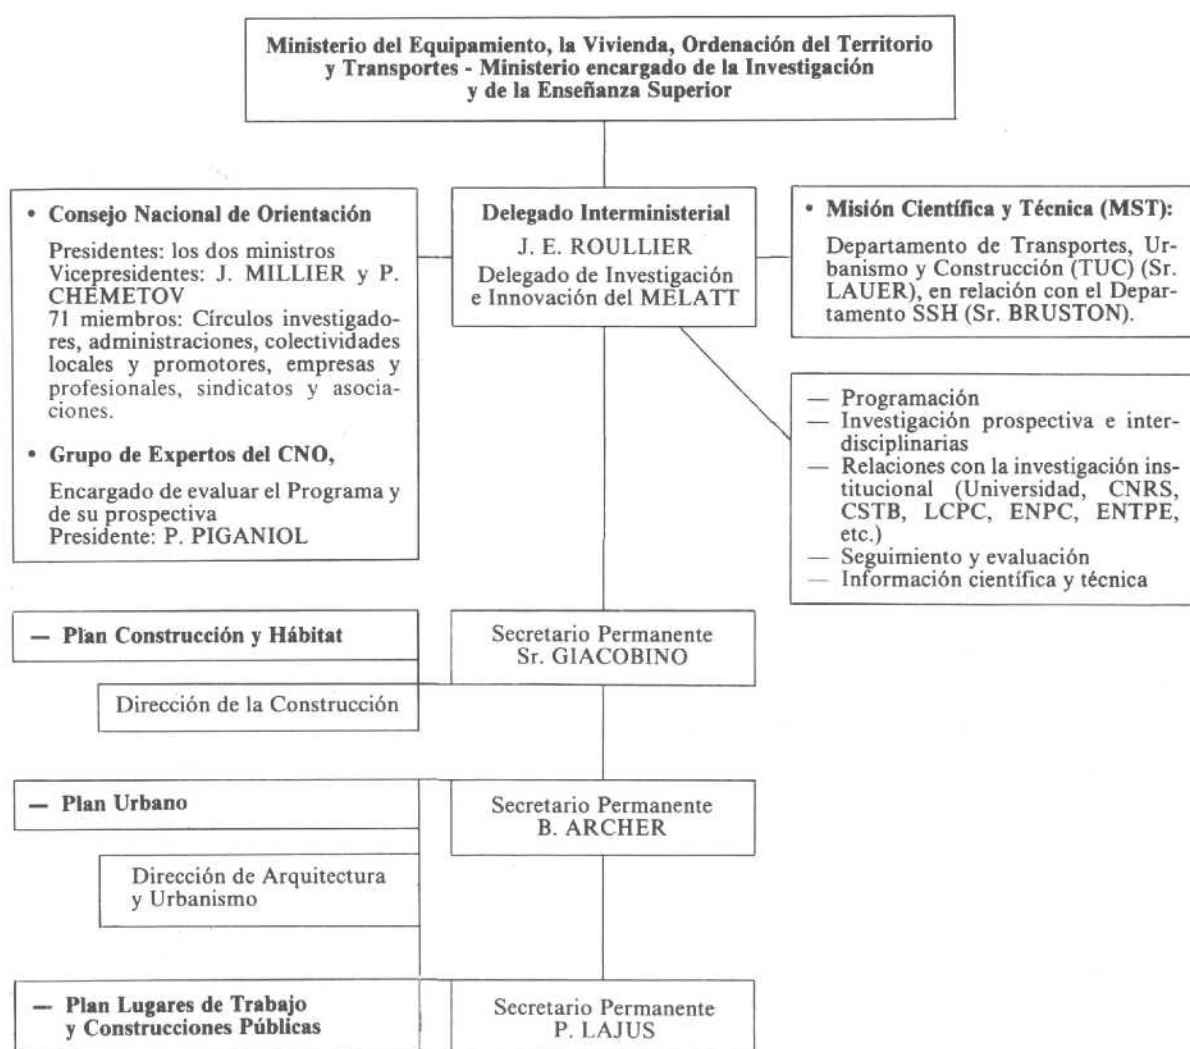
Ministerio del Equipamiento, la Vivienda, Ordenación del Territorio y Transportes - Ministerio encargado de la Investigación y de la Enseñanza Superior

• Consejo Nacional de Orientación

Presidentes: los dos ministros
Vicepresidentes: J. MILLIER y P. CHEMETOV
71 miembros: Círculos investigadores, administraciones, colectividades locales y promotores, empresas y profesionales, sindicatos y asociaciones.

• Grupo de Expertos del CNO,

Encargado de evaluar el Programa y de su prospectiva
Presidente: P. PIGANIOL

Delegado Interministerial
J. E. ROULLIER
Delegado de Investigación e Innovación del MELATT

• Misión Científica y Técnica (MST):

Departamento de Transportes, Urbanismo y Construcción (TUC) (Sr. LAUER), en relación con el Departamento SSH (Sr. BRUSTON).

— Programación
— Investigación prospectiva e interdisciplinarias
— Relaciones con la investigación institucional (Universidad, CNRS, CSTB, LCPC, ENPC, ENTPE, etc.)
— Seguimiento y evaluación
— Información científica y técnica

— Plan Construcción y Hábitat

Secretario Permanente
Sr. GIACOBINO

Dirección de la Construcción

— Plan Urbano

Secretario Permanente
B. ARCHER

Dirección de Arquitectura y Urbanismo

— Plan Lugares de Trabajo y Construcciones Públicas

Secretario Permanente
P. LAJUS